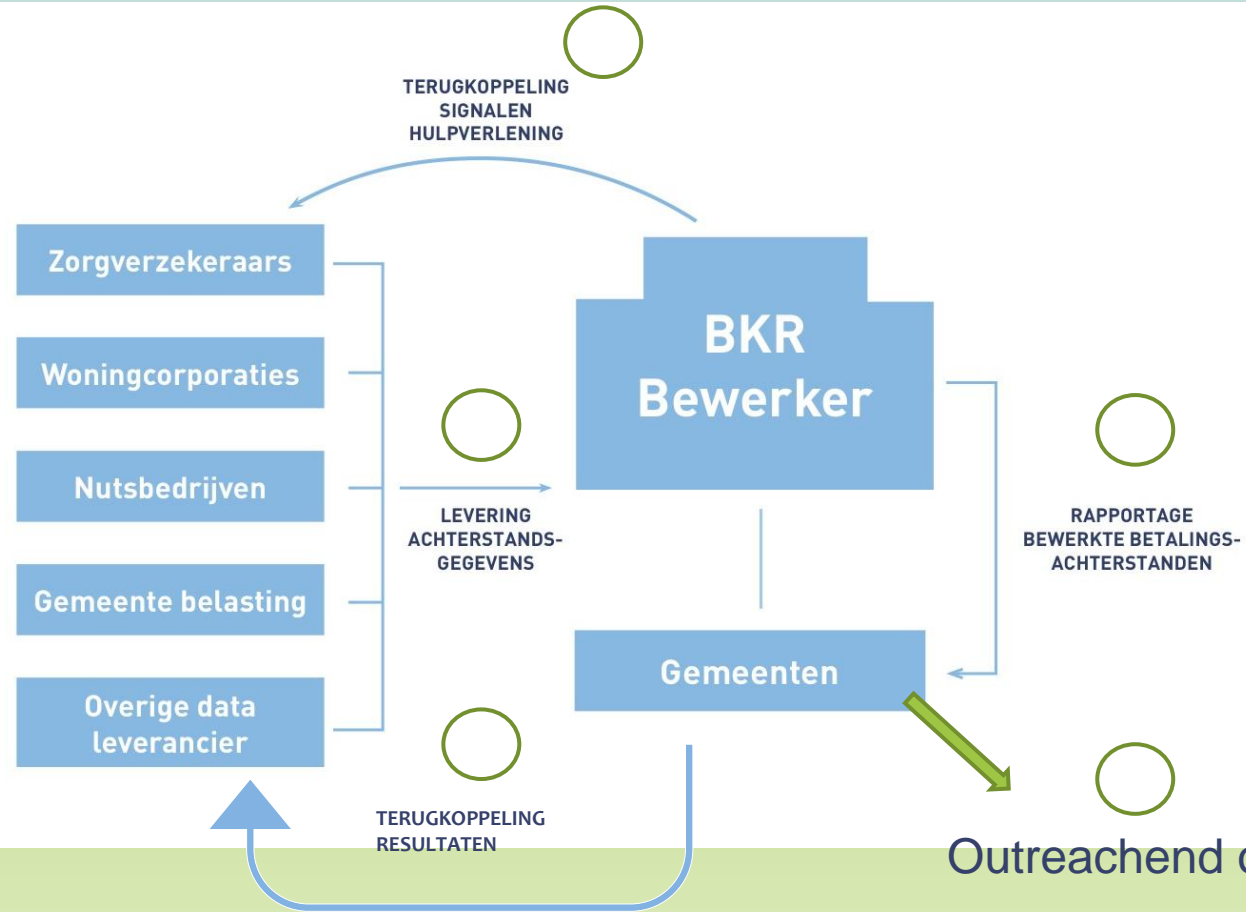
TERUGKOPPELING
SIGNALEN
HULPVERLENING

Zorgverzekeraars

Woningcorporaties

Nutsbedrijven

Gemeente belasting

Overige data leverancier

BKR
Bewerker

LEVERING
ACHTERSTANDS-
GEGEVENS

RAPPORTAGE
BEWERKTE BETALINGS-
ACHTERSTANDEN

Gemeenten

TERUGKOPPELING
RESULTATEN

Outreachend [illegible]